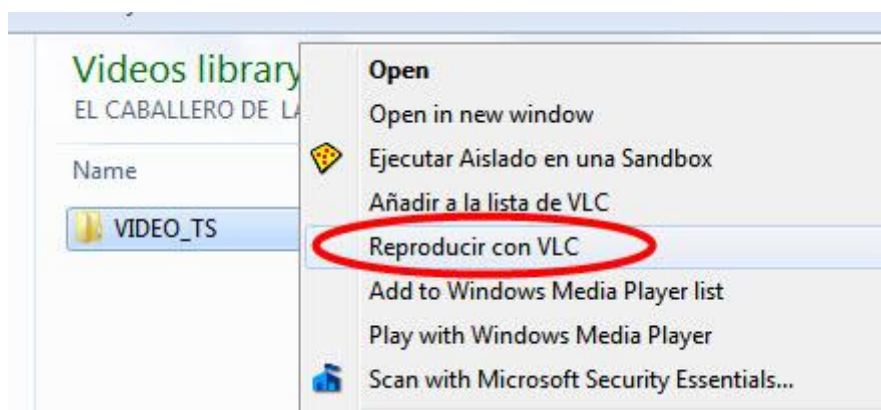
Videos library
EL CABALLERO DE LA

Name

VIDEO_TS

Open
Open in new window
Ejecutar Aislado en una Sandbox
Añadir a la lista de VLC
Reproducir con VLC
Add to Windows Media Player list
Play with Windows Media Player
Scan with Microsoft Security Essentials...